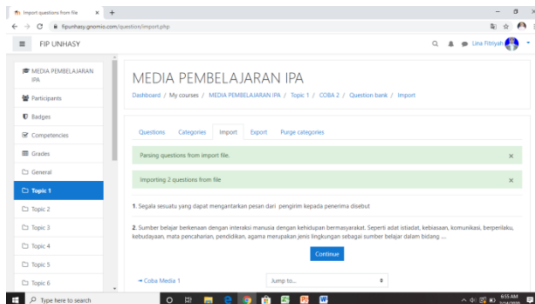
Import questions from file
fipunhasy.gnomio.com/question/import.php
FIP UNHASY
Lina Fitriyah

MEDIA PEMBELAJARAN IPA
Participants
Badges
Competencies
Grades
General
Topic 1
Topic 2
Topic 3
Topic 4
Topic 5
Topic 6

MEDIA PEMBELAJARAN IPA

Dashboard / My courses / MEDIA PEMBELAJARAN IPA / Topic 1 / COBA 2 / Question bank / Import

Questions Categories Import Export Purge categories

Parsing questions from import file.

Importing 2 questions from file

1. Segala sesuatu yang dapat mengantarkan pesan dari pengirim kepada penerima disebut

2. Sumber belajar berkenaan dengan interaksi manusia dengan kehidupan bermasyarakat. Seperti adat istiadat, kebiasaan, komunikasi, berperilaku, kebudayaan, mata pencaharian, pendidikan, agama merupakan jenis lingkungan sebagai sumber belajar dalam bidang ...

Continue

◄ Coba Media 1

Jump to...

Type here to search